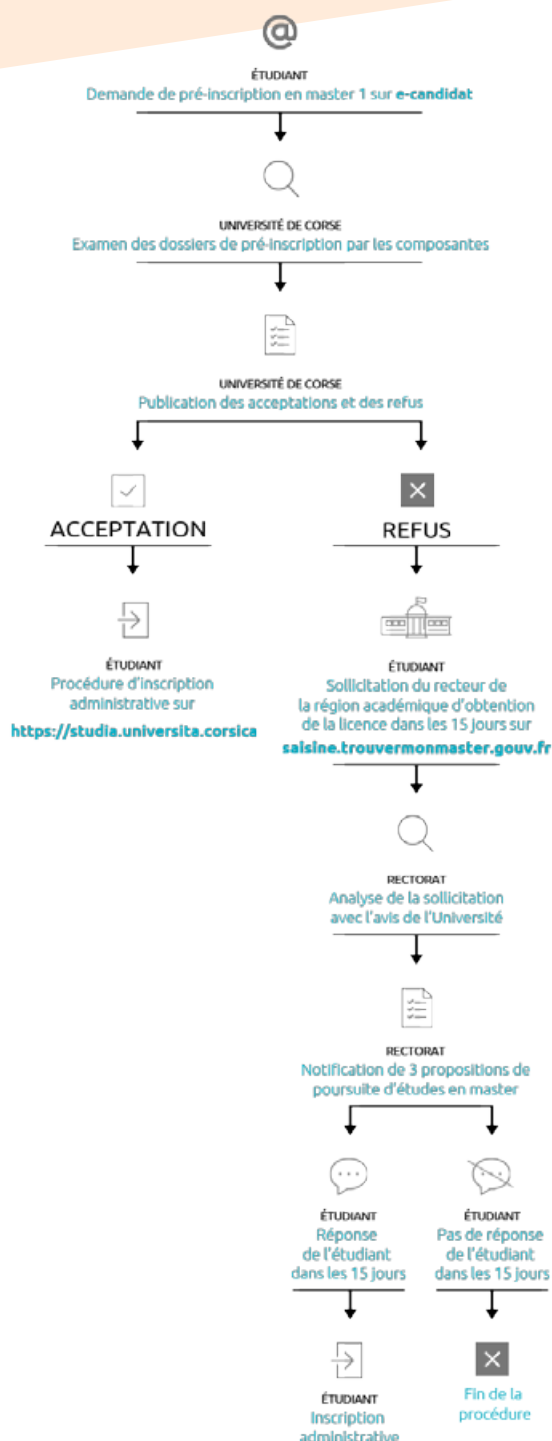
@

ÉTUDIANT
Demande de pré-inscription en master 1 sur e-candidat

UNIVERSITÉ DE CORSE
Examen des dossiers de pré-inscription par les composantes

UNIVERSITÉ DE CORSE
Publication des acceptations et des refus

ACCEPTATION

ÉTUDIANT
Procédure d'inscription administrative sur
https://studia.universita.corsica

REFUS

ÉTUDIANT
Sollicitation du recteur de la région académique d'obtention de la licence dans les 15 jours sur
saisine.trouvermonmaster.gouv.fr

RECTORAT
Analyse de la sollicitation avec l'avis de l'Université

RECTORAT
Notification de 3 propositions de poursuite d'études en master

ÉTUDIANT
Réponse de l'étudiant dans les 15 jours

ÉTUDIANT
Pas de réponse de l'étudiant dans les 15 jours

ÉTUDIANT
Inscription administrative

Fin de la procédure